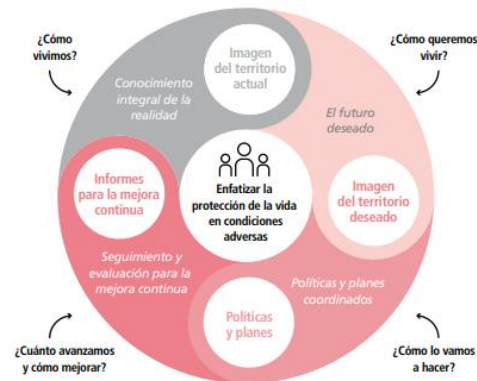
¿Cómo vivimos?

Imagen del territorio actual

¿Cómo queremos vivir?

Conocimiento integral de la realidad

El futuro deseado

Informes para la mejora continua

Enfatizar la protección de la vida en condiciones adversas

Imagen del territorio deseado

Seguimiento y evaluación para la mejora continua

Políticas y planes coordinados

Políticas y planes

¿Cuánto avanzamos y cómo mejorar?

¿Cómo lo vamos a hacer?